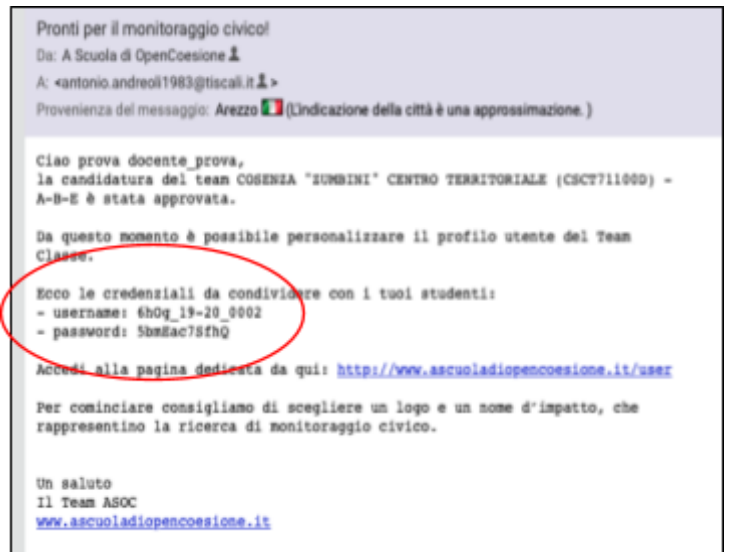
Pronti per il monitoraggio civico!
Da: A Scuola di OpenCoesione
A: <antonio.andreoli1983@tiscali.it>
Provenienza del messaggio: Arezzo (L'indicazione della città è una approssimazione.)

Ciao prova docente_prova,
la candidatura del team COSENZA "ZUMBINI" CENTRO TERRITORIALE (CSCT71100D) - A-B-E è stata approvata.

Da questo momento è possibile personalizzare il profilo utente del Team Classe.

Ecco le credenziali da condividere con i tuoi studenti:
- username: 6hOq_19-20_0002
- password: 5bmEac7SfhQ

Accedi alla pagina dedicata da qui: http://www.ascuoladiopencoesione.it/user

Per cominciare consigliamo di scegliere un logo e un nome d'impatto, che rappresentino la ricerca di monitoraggio civico.

Un saluto
Il Team ASOC
www.ascuoladiopencoesione.it